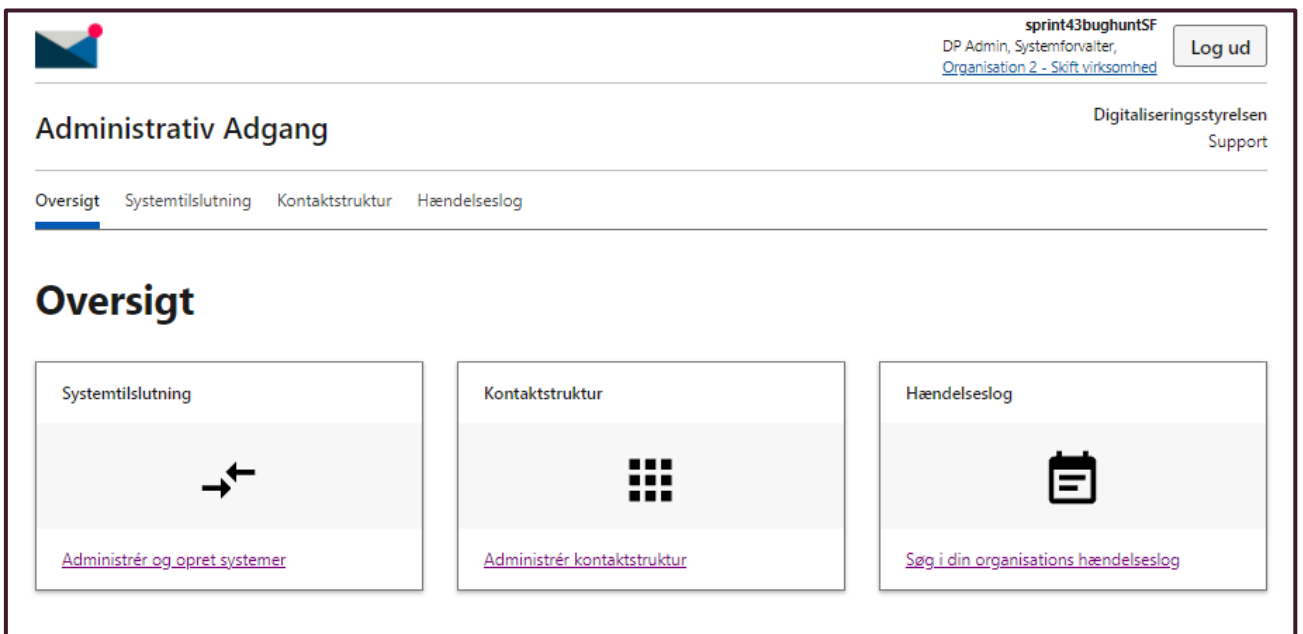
sprint43bughuntSF
DP Admin, Systemforvalter,
Organisation 2 - Skift virksomhed

Log ud

Administrativ Adgang

Digitaliseringsstyrelsen
Support

Oversigt Systemtilslutning Kontaktstruktur Hændelseslog

Oversigt

Systemtilslutning

Administrér og opret systemer

Kontaktstruktur

Administrér kontaktstruktur

Hændelseslog

Søg i din organisations hændelseslog